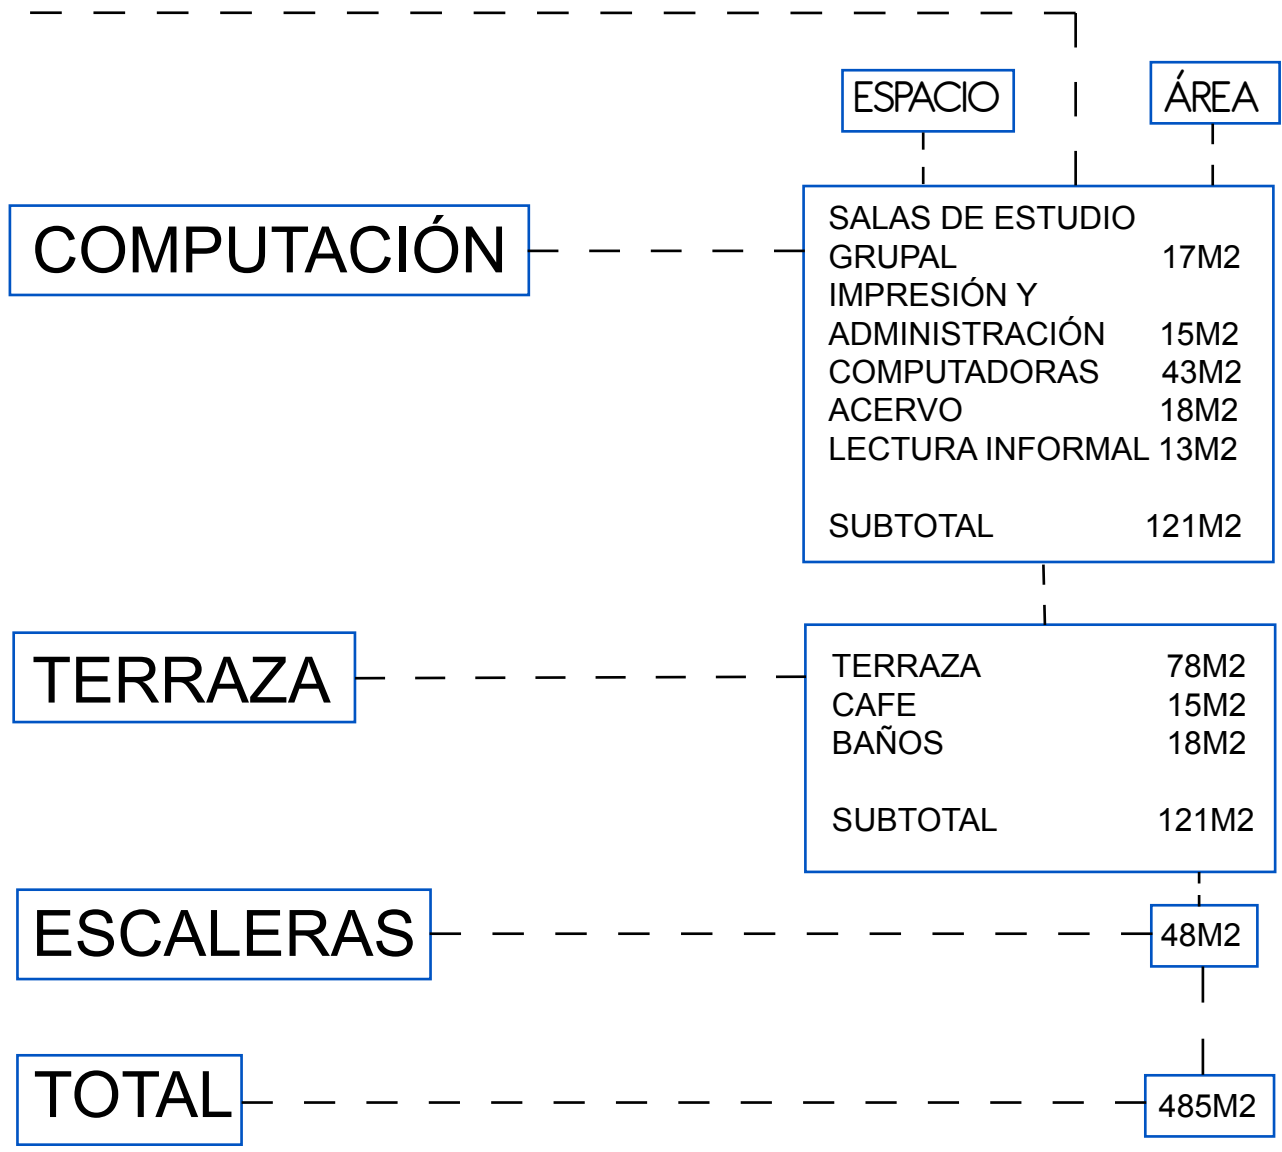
ESPACIO

ÁREA

COMPUTACIÓN

SALAS DE ESTUDIO GRUPAL 17M2
IMPRESIÓN Y ADMINISTRACIÓN 15M2
COMPUTADORAS 43M2
ACERVO 18M2
LECTURA INFORMAL 13M2

SUBTOTAL 121M2

TERRAZA

TERRAZA 78M2
CAFE 15M2
BAÑOS 18M2

SUBTOTAL 121M2

ESCALERAS

48M2

TOTAL

485M2